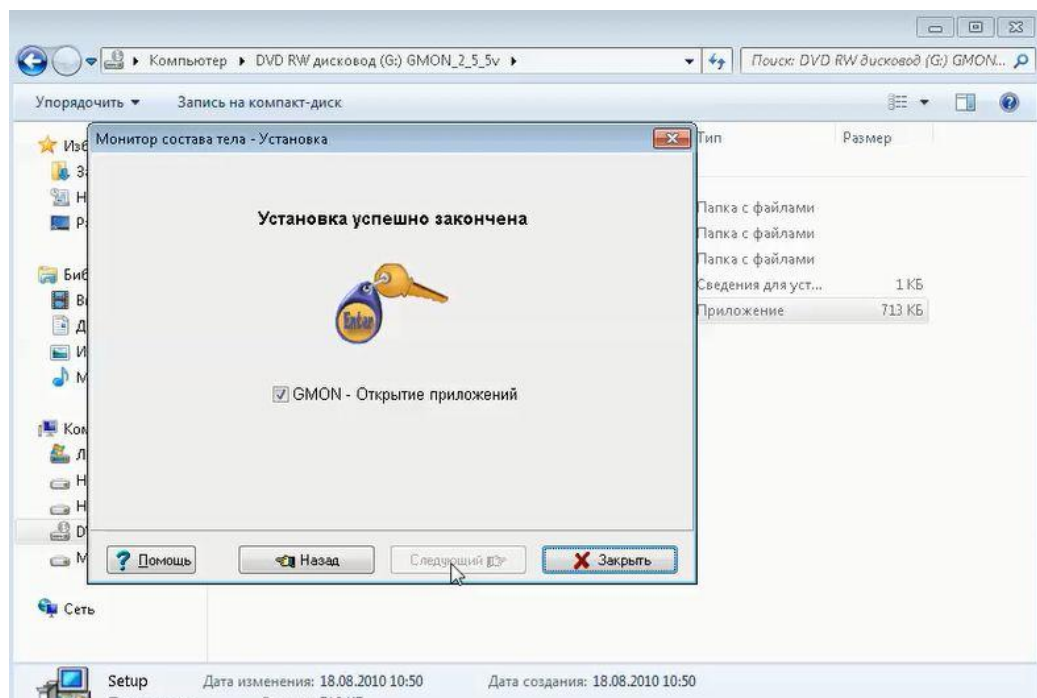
Компьютер ▸ DVD RW дисковод (G:) GMON_2_5_5v ▸

Поиск: DVD RW дисковод (G:) GMON...

Упорядочить ▾ Запись на компакт-диск

Изб
З
Н
Р

Биб
В
Д
И
М

Ком
Л
Н
Н
D
М

Сеть

Тип Размер

Папка с файлами
Папка с файлами
Папка с файлами
Сведения для уст... 1 КБ
Приложение 713 КБ

Монитор состава тела - Установка

Установка успешно закончена

Enter

GMON - Открытие приложений

Помощь
Назад
Следующий
Закрыть

Setup Дата изменения: 18.08.2010 10:50 Дата создания: 18.08.2010 10:50
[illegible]